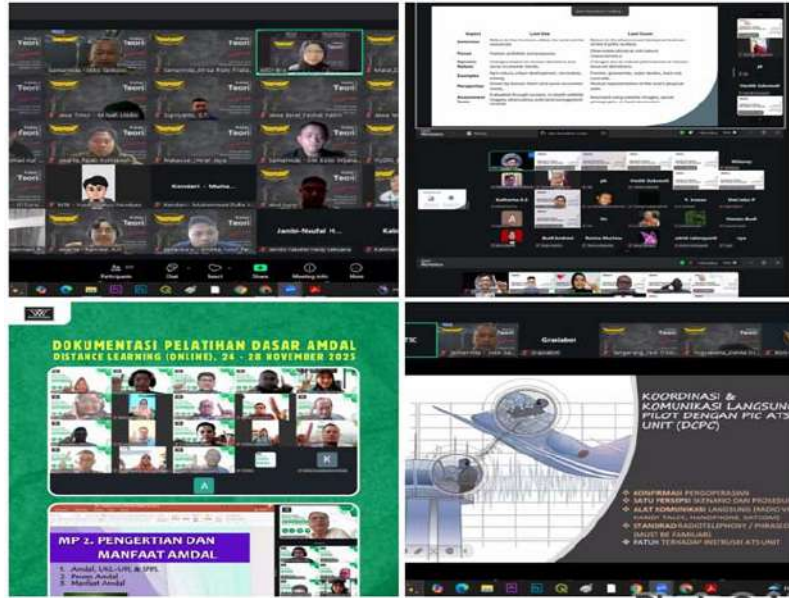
Teori

Participants Chat Share Meeting info More

Kendari - Muha...

Jambi-Naufal H...

Aspect Lean Use Lean Issues
Definition
Focus
Decision Nature
Examples
Perspective
Assessment Nature

DOKUMENTASI PELATIHAN DASAR AMDAL
DISTANCE LEARNING (ONLINE), 24 - 28 NOVEMBER 2025

MP 2. PENGERTIAN DAN MANFAAT AMDAL
1. Amdal, UKL-UPL & SPPL
2. Peran Amdal
3. Manfaat Amdal

KOORDINASI & KOMUNIKASI LANGSUNG PILOT DENGAN PIC ATS UNIT (DCPC)

KONFIRMASI PENGOPERASIAN
SATU PERSEPSI SKENARIO DAN PROSEDUR
ALAT KOMUNIKASI LANGSUNG (RADIO VHF, HANDY TALKY, HANDPHONE, SATCOM)
STANDARD RADIOTELEPHONY / PHRASEO (MUST BE FAMILIAR)
PATUH TERHADAP INSTRUKSI ATS UNIT

Graslabor